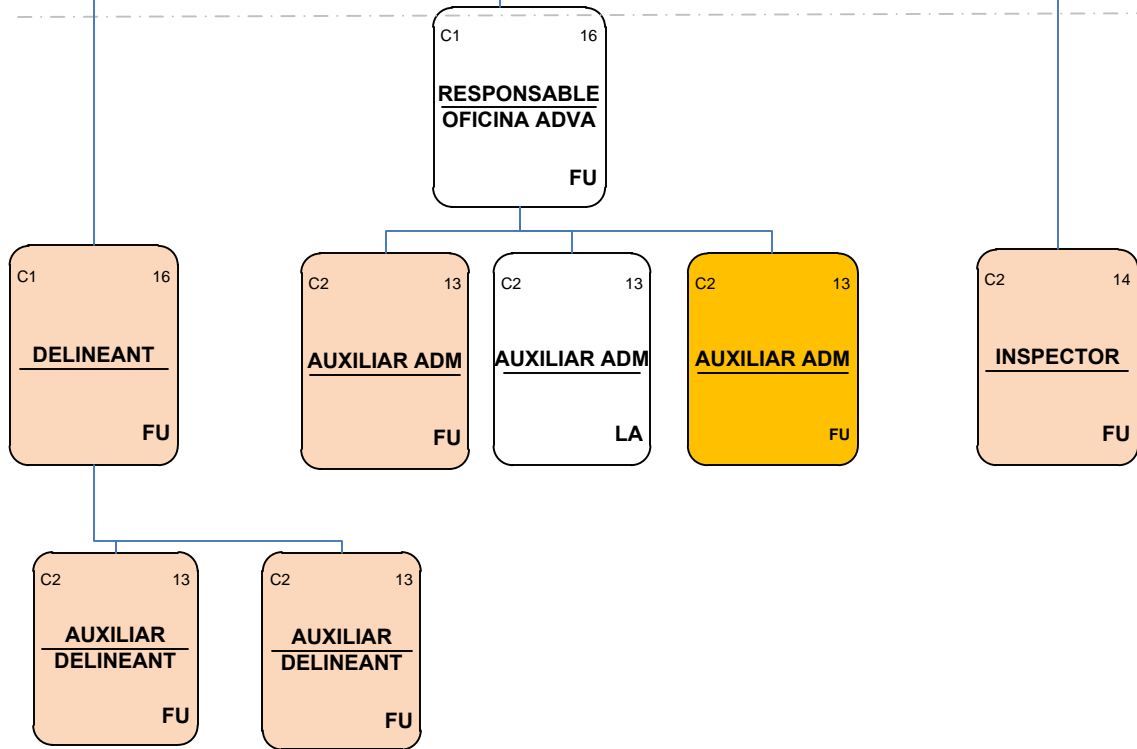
C1 16
RESPONSABLE
OFICINA ADVA
FU

C1 16
DELINEANT
FU

C2 13
AUXILIAR ADM
FU

C2 13
AUXILIAR ADM
LA

C2 13
AUXILIAR ADM
FU

C2 14
INSPECTOR
FU

C2 13
AUXILIAR
DELINEANT
FU

C2 13
AUXILIAR
DELINEANT
FU